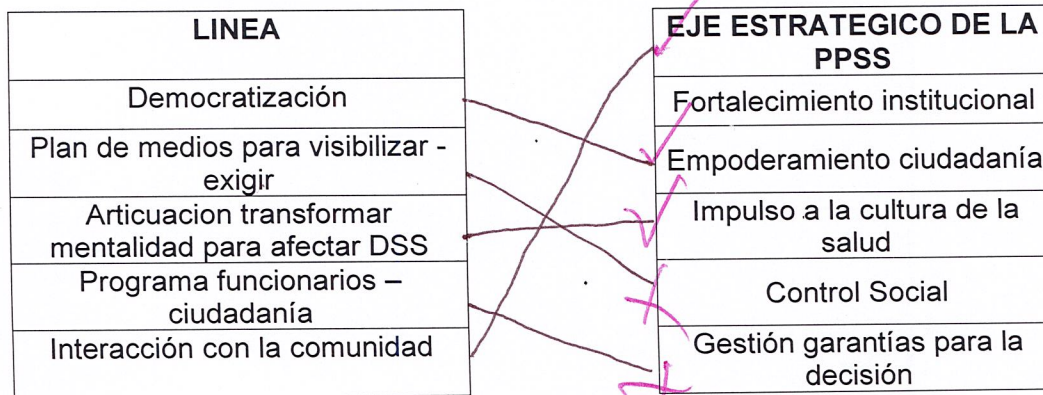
| LINEA |
|---|
| Democratización |
| Plan de medios para visibilizar - exigir |
| Articuacion transformar mentalidad para afectar DSS |
| Programa funcionarios – ciudadanía |
| Interacción con la comunidad |

| EJE ESTRATEGICO DE LA PPSS |
|---|
| Fortalecimiento institucional |
| Empoderamiento ciudadanía |
| Impulso a la cultura de la salud |
| Control Social |
| Gestión garantías para la decisión |